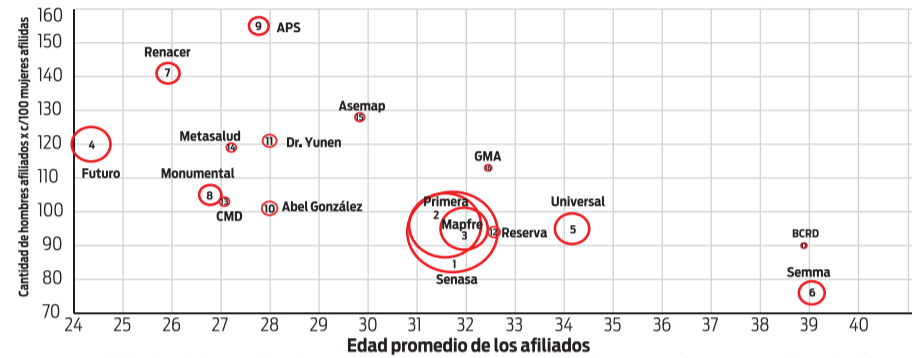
160
150
140
130
120
110
100
90
80
70

Cantidad de hombres afiliados x c/100 mujeres afiliadas

9 APS
Renacer
7
Asemap
15
Metasalud
14
11 Dr. Yunen
4
Futuro
GMA
10
Monumental
8
13
CMD
10 Abel González
Primera
2
Mapfre
3
12 Reserva
1
Senasa
Universal
5
BCRD
Semma
6

24 25 26 27 28 29 30 31 32 33 34 35 36 37 38 39 40

Edad promedio de los afiliados